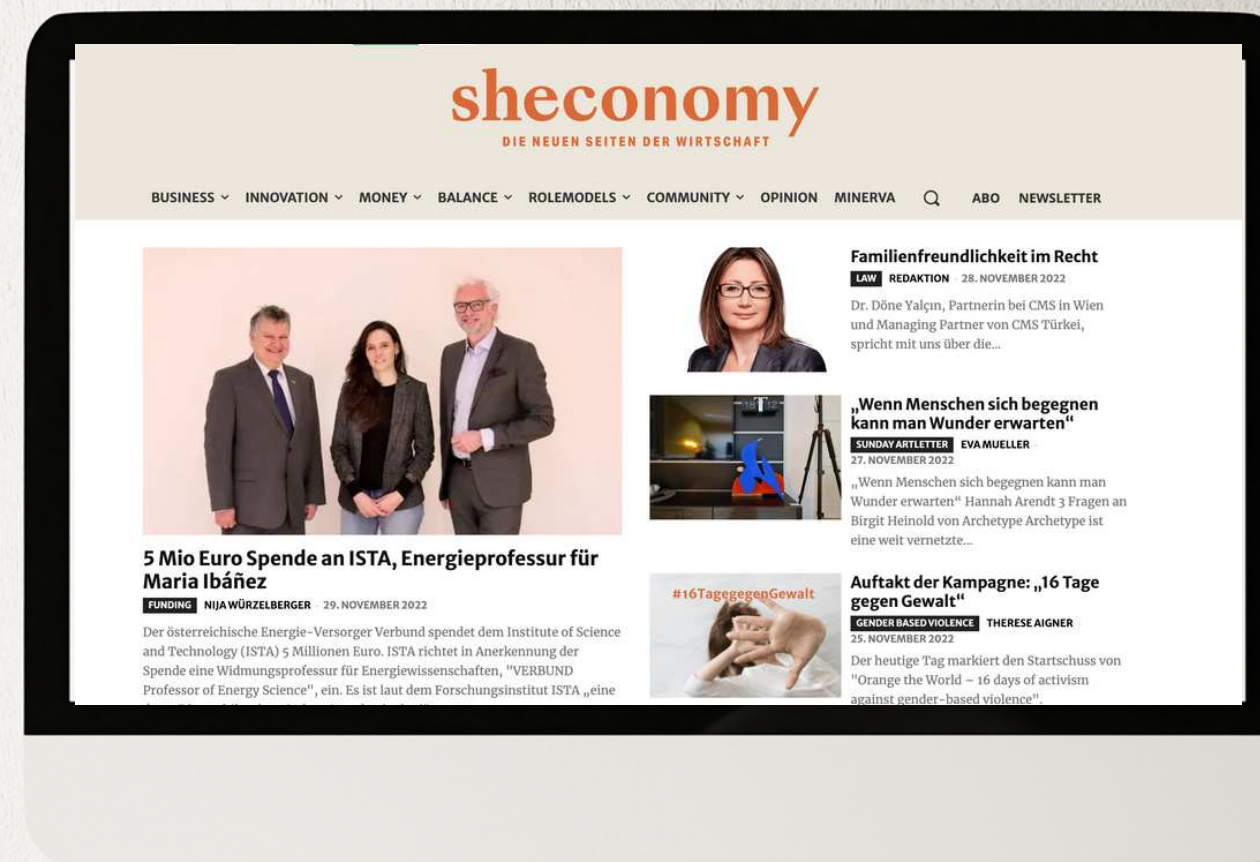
sheconomy
DIE NEUEN SEITEN DER WIRTSCHAFT

BUSINESS INNOVATION MONEY BALANCE ROLEMODELS COMMUNITY OPINION MINERVA ABO NEWSLETTER

5 Mio Euro Spende an ISTA, Energieprofessur für Maria Ibáñez

FUNDING NIJA WÜRZELBERGER · 29. NOVEMBER 2022

Der österreichische Energie-Versorger Verbund spendet dem Institute of Science and Technology (ISTA) 5 Millionen Euro. ISTA richtet in Anerkennung der Spende eine Widmungsprofessur für Energiewissenschaften, "VERBUND Professor of Energy Science", ein. Es ist laut dem Forschungsinstitut ISTA „eine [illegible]

Familienfreundlichkeit im Recht

LAW REDAKTION · 28. NOVEMBER 2022

Dr. Döne Yalçın, Partnerin bei CMS in Wien und Managing Partner von CMS Türkei, spricht mit uns über die...

„Wenn Menschen sich begegnen kann man Wunder erwarten“

SUNDAY ARTLETTER EVA MUELLER · 27. NOVEMBER 2022

„Wenn Menschen sich begegnen kann man Wunder erwarten“ Hannah Arendt 3 Fragen an Birgit Heinold von Archetype Archetype ist eine weit vernetzte...

#16TagegegenGewalt

Auftakt der Kampagne: „16 Tage gegen Gewalt“

GENDER BASED VIOLENCE THERESE AIGNER · 25. NOVEMBER 2022

Der heutige Tag markiert den Startschuss von "Orange the World – 16 days of activism against gender-based violence".